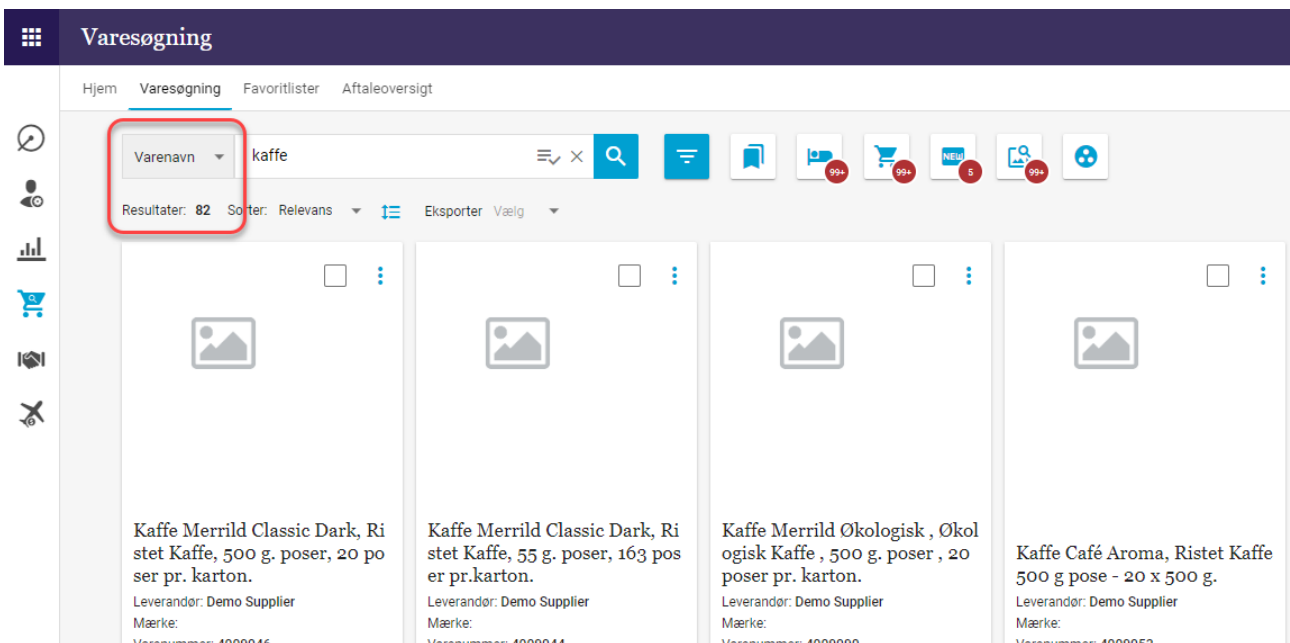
Varesøgning

Hjem Varesøgning Favoritlister Aftaleoversigt

Varenavn kaffe

99+ 99+ NEW 5 99+

Resultater: 82 Sorter: Relevans Eksporter Vælg

Kaffe Merrild Classic Dark, Ristet Kaffe, 500 g. poser, 20 poser pr. karton.
Leverandør: Demo Supplier
Mærke:
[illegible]

Kaffe Merrild Classic Dark, Ristet Kaffe, 55 g. poser, 163 poser pr.karton.
Leverandør: Demo Supplier
Mærke:
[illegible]

Kaffe Merrild Økologisk , Økologisk Kaffe , 500 g. poser , 20 poser pr. karton.
Leverandør: Demo Supplier
Mærke:
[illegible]

Kaffe Café Aroma, Ristet Kaffe 500 g pose - 20 x 500 g.
Leverandør: Demo Supplier
Mærke:
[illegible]